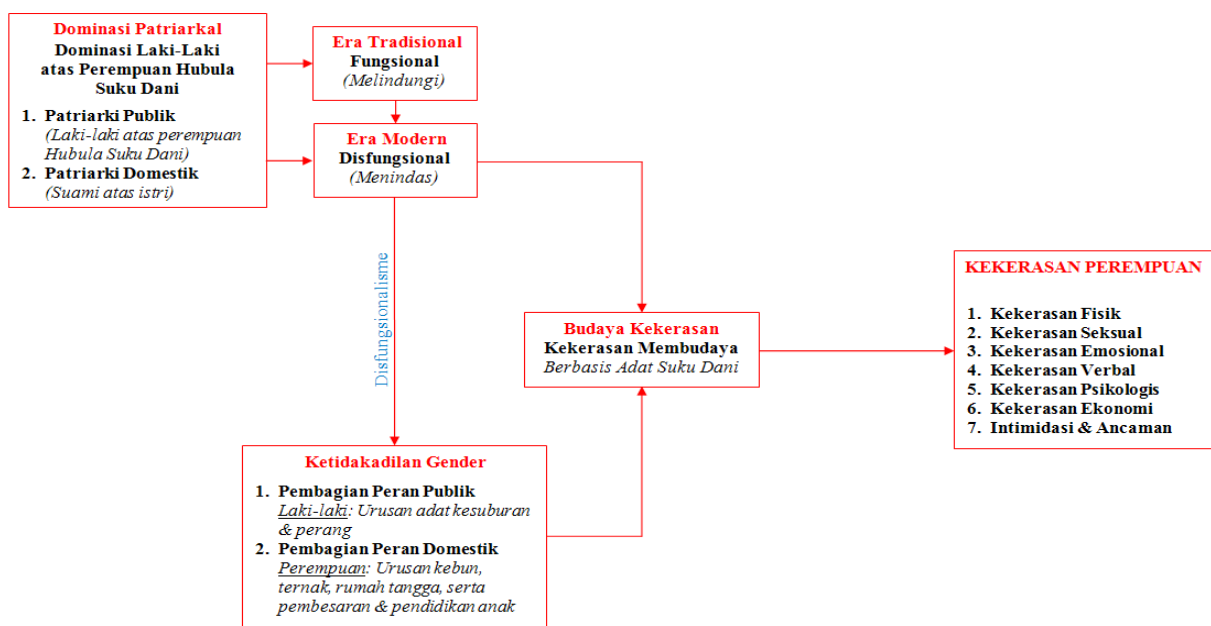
Dominasi Patriarkal
Dominasi Laki-Laki atas Perempuan Hubula Suku Dani

1. Patriarki Publik
(Laki-laki atas perempuan Hubula Suku Dani)
2. Patriarki Domestik
(Suami atas istri)

Era Tradisional
Fungsional
(Melindungi)

Era Modern
Disfungsional
(Menindas)

Disfungsionalisme

Budaya Kekerasan
Kekerasan Membudaya
Berbasis Adat Suku Dani

KEKERASAN PEREMPUAN

1. Kekerasan Fisik
2. Kekerasan Seksual
3. Kekerasan Emosional
4. Kekerasan Verbal
5. Kekerasan Psikologis
6. Kekerasan Ekonomi
7. Intimidasi & Ancaman

Ketidakadilan Gender

1. Pembagian Peran Publik
Laki-laki: Urusan adat kesuburan & perang
2. Pembagian Peran Domestik
Perempuan: Urusan kebun, ternak, rumah tangga, serta pembesaran & pendidikan anak